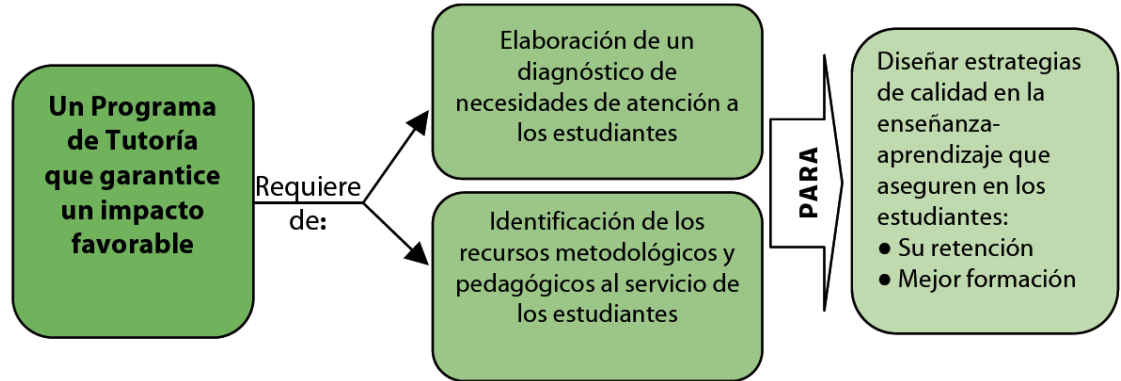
Un Programa de Tutoría que garantice un impacto favorable

Requiere de:

Elaboración de un diagnóstico de necesidades de atención a los estudiantes

Identificación de los recursos metodológicos y pedagógicos al servicio de los estudiantes

PARA

Diseñar estrategias de calidad en la enseñanza-aprendizaje que aseguren en los estudiantes:
● Su retención
● Mejor formación